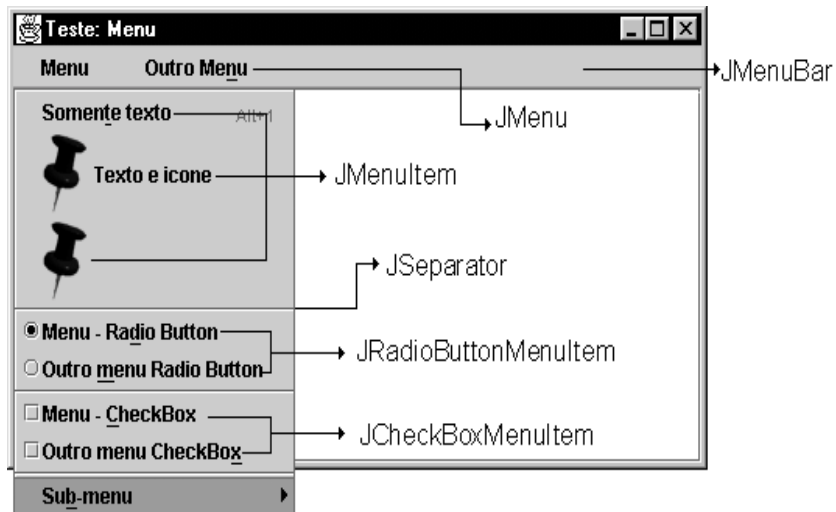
Teste: Menu

Menu Outro Menu

JMenuBar

JMenu

Somente texto Alt+1

Texto e icone

JMenuItem

JSeparator

Menu - Radio Button

Outro menu Radio Button

JRadioButtonMenuItem

Menu - CheckBox

Outro menu CheckBox

JCheckBoxMenuItem

Sub-menu